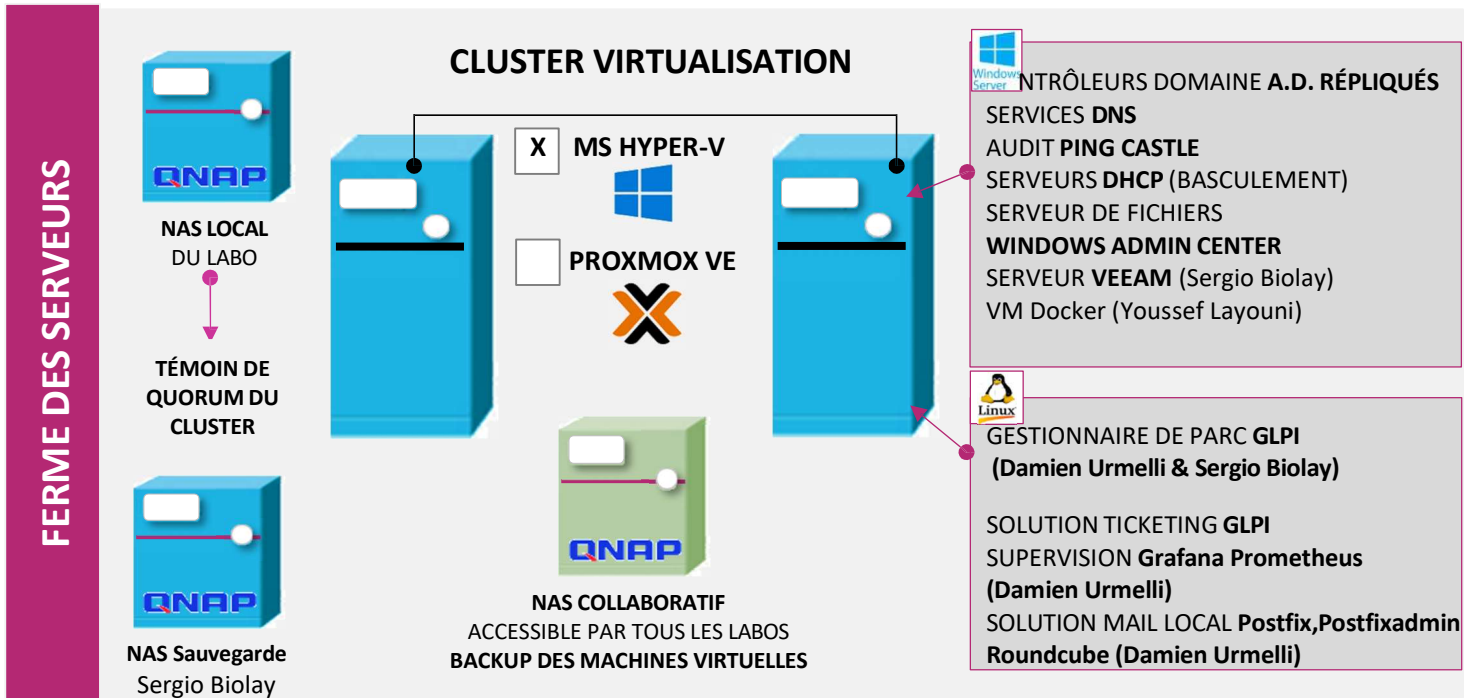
FERME DES SERVEURS

QNAP

NAS LOCAL
DU LABO

TÉMOIN DE QUORUM DU CLUSTER

QNAP

NAS Sauvegarde
Sergio Biolay

CLUSTER VIRTUALISATION

X MS HYPER-V

PROXMOX VE

QNAP

NAS COLLABORATIF
ACCESSIBLE PAR TOUS LES LABOS
BACKUP DES MACHINES VIRTUELLES

Windows Server

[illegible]NTRÔLEURS DOMAINE A.D. RÉPLIQUÉS
SERVICES DNS
AUDIT PING CASTLE
SERVEURS DHCP (BASCULEMENT)
SERVEUR DE FICHIERS
WINDOWS ADMIN CENTER
SERVEUR VEEAM (Sergio Biolay)
VM Docker (Youssef Layouni)

Linux

GESTIONNAIRE DE PARC GLPI
(Damien Urmelli & Sergio Biolay)

SOLUTION TICKETING GLPI
SUPERVISION Grafana Prometheus (Damien Urmelli)
SOLUTION MAIL LOCAL Postfix,Postfixadmin Roundcube (Damien Urmelli)